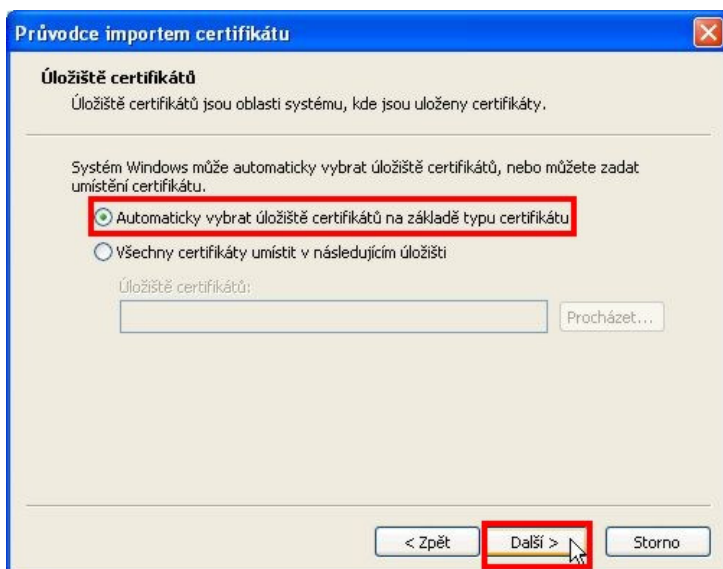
Průvodce importem certifikátu

Úložiště certifikátů
Úložiště certifikátů jsou oblasti systému, kde jsou uloženy certifikáty.

Systém Windows může automaticky vybrat úložiště certifikátů, nebo můžete zadat umístění certifikátu.

Automaticky vybrat úložiště certifikátů na základě typu certifikátu

Všechny certifikáty umístit v následujícím úložišti

Úložiště certifikátů:

Procházet...

< Zpět
Další >
Storno